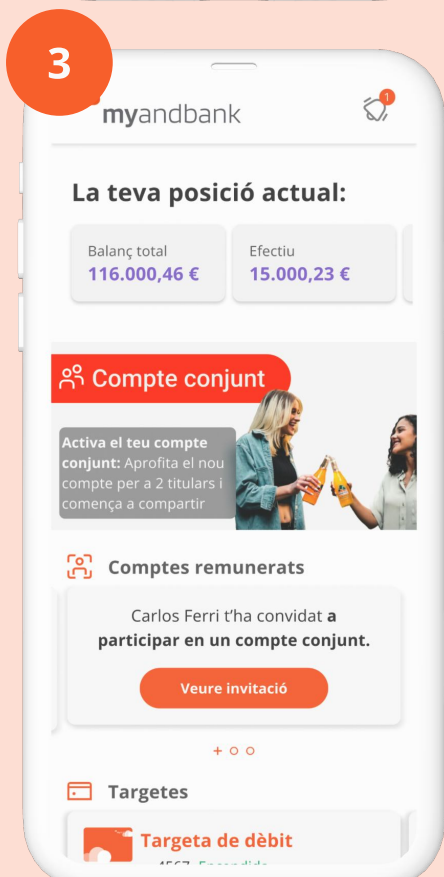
3

myandbank

1

La teva posició actual:

Balanç total
116.000,46 €

Efectiu
15.000,23 €

Compte conjunt

**Activa el teu compte conjunt:** Aprofita el nou compte per a 2 titulars i comença a compartir

Comptes remunerats

Carlos Ferri t'ha convidat **a participar en un compte conjunt.**

Veure invitació

Targetes

Targeta de dèbit
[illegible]